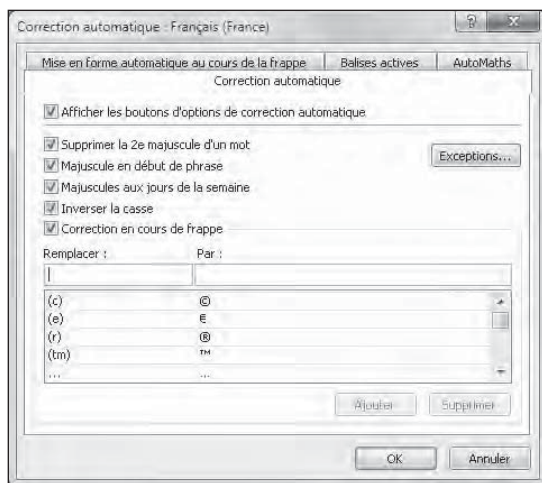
Correction automatique : Français (France)

?

Mise en forme automatique au cours de la frappe | Balises actives | AutoMaths

Correction automatique

Afficher les boutons d'options de correction automatique

Supprimer la 2e majuscule d'un mot

Majuscule en début de phrase

Majuscules aux jours de la semaine

Inverser la casse

Correction en cours de frappe

Exceptions...

Remplacer : Par :

| | |
|---|---|
| (c) | © |
| (e) | € |
| (r) | ® |
| (tm) | ™ |
| ... | ... |

Ajouter Supprimer

OK Annuler